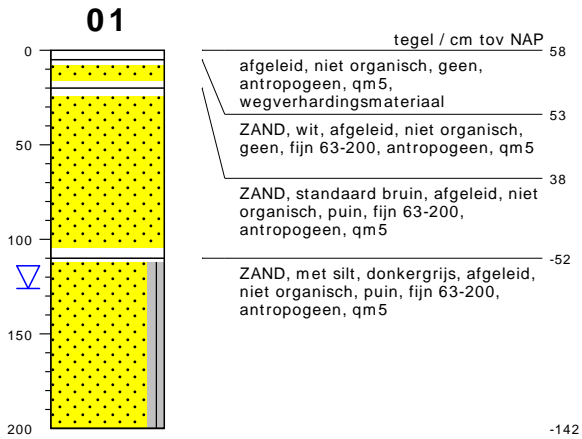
01

0
50
100
150
200

tegel / cm tov NAP
58

afgeleid, niet organisch, geen, antropogeen, qm5, wegverhardingsmateriaal
53

ZAND, wit, afgeleid, niet organisch, geen, fijn 63-200, antropogeen, qm5
38

ZAND, standaard bruin, afgeleid, niet organisch, puin, fijn 63-200, antropogeen, qm5
-52

ZAND, met silt, donkergrijs, afgeleid, niet organisch, puin, fijn 63-200, antropogeen, qm5

-142